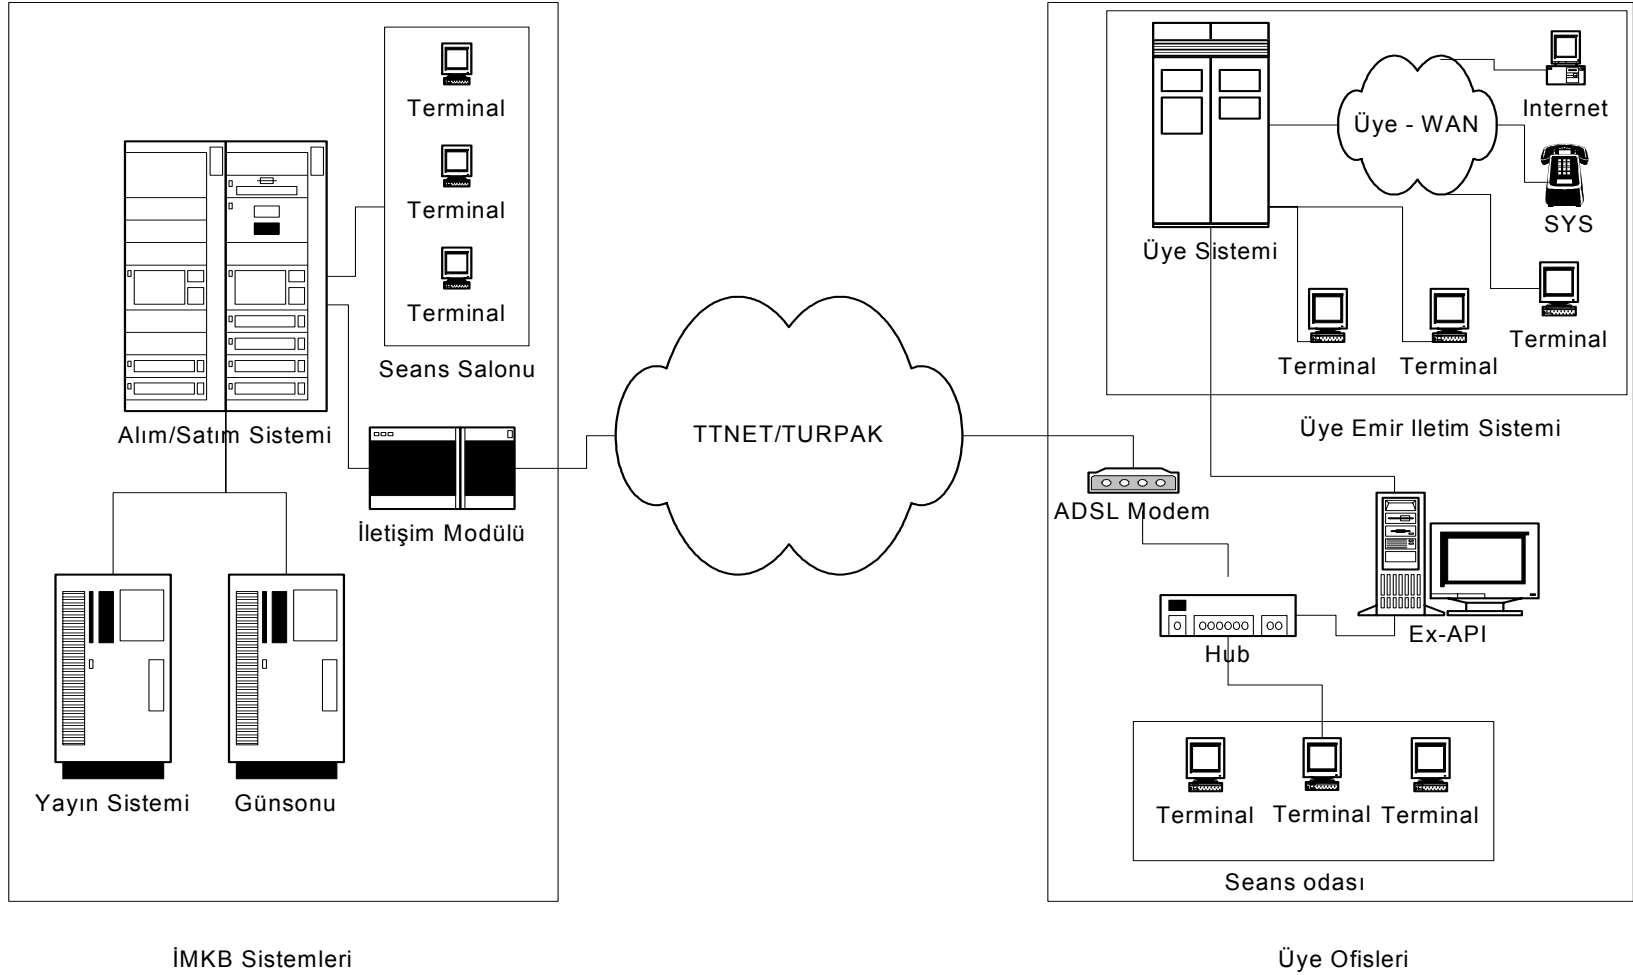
Terminal

Terminal

Terminal

Seans Salonu

Alım/Satım Sistemi

İletişim Modülü

Yayın Sistemi

Günsonu

TTNET/TURPAK

Üye - WAN

Internet

SYS

Üye Sistemi

Terminal

Terminal

Terminal

Üye Emir Iletim Sistemi

ADSL Modem

Hub

Ex-API

Terminal

Terminal

Terminal

Seans odası

İMKB Sistemleri

Üye Ofisleri